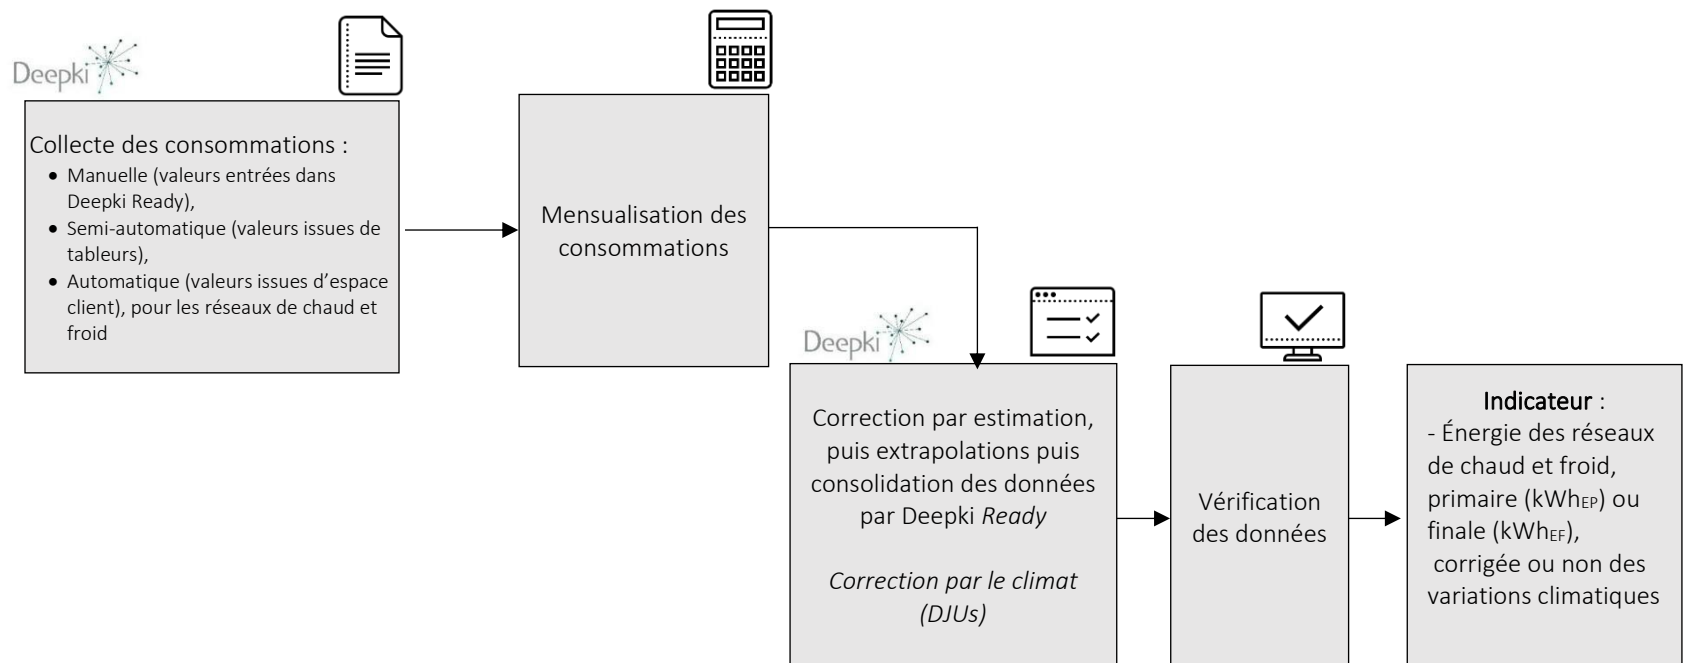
Deepki

Collecte des consommations :
- Manuelle (valeurs entrées dans Deepki Ready),
- Semi-automatique (valeurs issues de tableurs),
- Automatique (valeurs issues d'espace client), pour les réseaux de chaud et froid

Mensualisation des consommations

Deepki

Correction par estimation, puis extrapolations puis consolidation des données par Deepki *Ready*

*Correction par le climat (DJUs)*

Vérification des données

Indicateur :
- Énergie des réseaux de chaud et froid, primaire ($kWh_{EP}$) ou finale ($kWh_{EF}$), corrigée ou non des variations climatiques